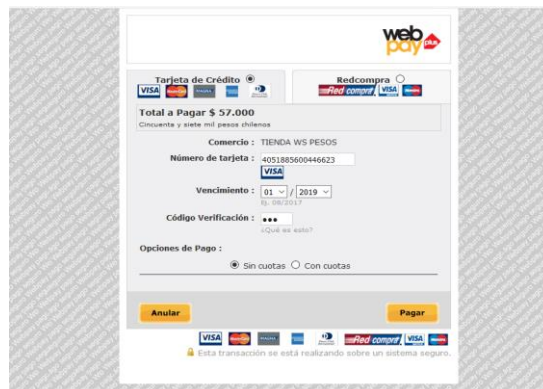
webpay plus

Tarjeta de Crédito ◉

Redcompra ○

Redcompra VISA

Total a Pagar $ 57.000
Cincuenta y siete mil pesos chilenos

Comercio : TIENDA WS PESOS

Número de tarjeta : 4051885600446623

VISA

Vencimiento : 01 / 2019
Ej. 08/2017

Código Verificación : •••
¿Qué es esto?

Opciones de Pago :

◉ Sin cuotas ○ Con cuotas

Anular

Pagar

VISA Redcompra VISA

Esta transacción se está realizando sobre un sistema seguro.